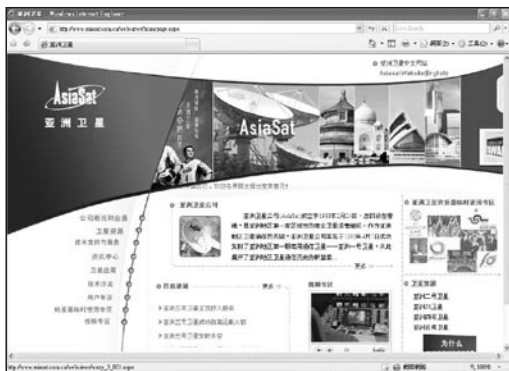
亚洲卫星 - Windows Internet Explorer

http://www.asiasat.com.cn/asiasatchs/homepage.aspx

亚洲卫星

AsiaSat

亚洲卫星

AsiaSat

亚洲卫星中文网站
AsiaSat Website English

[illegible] 欢迎各界朋友提出宝贵意见!

公司新闻和业务
卫星资源
技术支持与服务
资讯中心
卫星应用
技术论坛
用户专区
精彩播映时段专区
视频专区

亚洲卫星公司

亚洲卫星公司(AsiaSat)成立于1988年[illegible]，总部设在香港，是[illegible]。亚洲卫星公司于1990年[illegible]发射了亚洲地区第一颗商用通信卫星——亚洲一号卫星，从此揭开了亚洲地区卫星通信发展的新篇章……

更多

亚洲卫星行业新闻时刻/使用专区

行业新闻

更多

视频节目

卫星资料
亚洲二号卫星
亚洲三号卫星
亚洲四号卫星
亚洲五号卫星

为什么

http://www.asiasat.com.cn/asiasatchs/news_3_003.aspx

Internet

100%